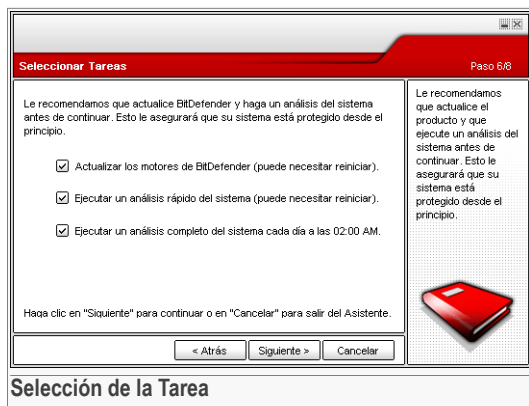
Seleccionar Tareas

Paso 6/8

Le recomendamos que actualice BitDefender y haga un análisis del sistema antes de continuar. Esto le asegurará que su sistema está protegido desde el principio.

Actualizar los motores de BitDefender (puede necesitar reiniciar).

Ejecutar un análisis rápido del sistema (puede necesitar reiniciar).

Ejecutar un análisis completo del sistema cada día a las 02:00 AM.

Haga clic en "Siguiente" para continuar o en "Cancelar" para salir del Asistente.

Le recomendamos que actualice el producto y que ejecute un análisis del sistema antes de continuar. Esto le asegurará que su sistema está protegido desde el principio.

< Atrás

Siguiente >

Cancelar

Selección de la Tarea